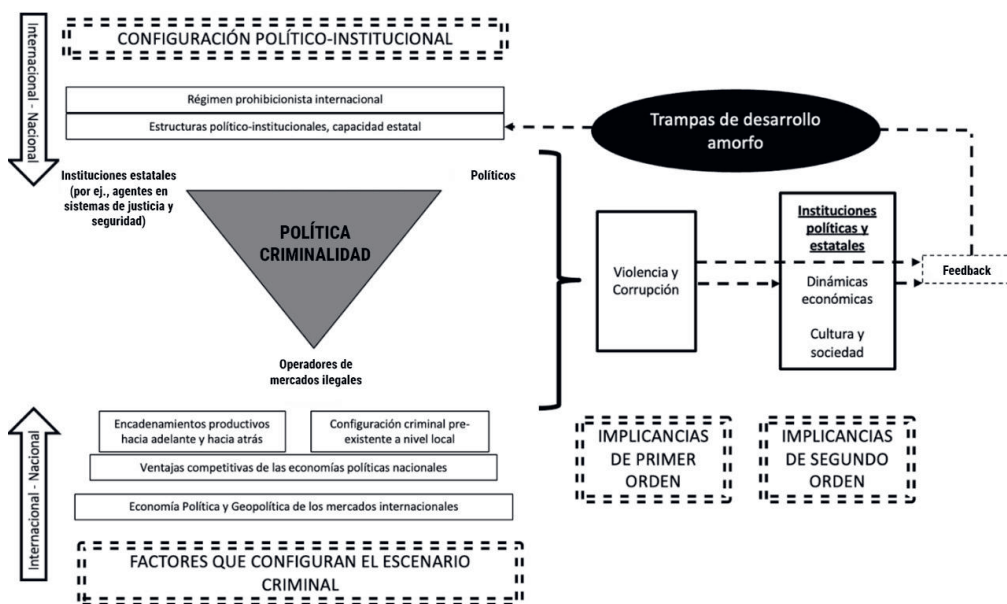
Internacional - Nacional

CONFIGURACIÓN POLÍTICO-INSTITUCIONAL

Régimen prohibicionista internacional

Estructuras político-institucionales, capacidad estatal

Trampas de desarrollo amorfo

Instituciones estatales (por ej., agentes en sistemas de justicia y seguridad)

Políticos

POLÍTICA CRIMINALIDAD

Operadores de mercados ilegales

Violencia y Corrupción

Instituciones políticas y estatales

Dinámicas económicas

Cultura y sociedad

Feedback

Internacional - Nacional

Encadenamientos productivos hacia adelante y hacia atrás

Configuración criminal preexistente a nivel local

Ventajas competitivas de las economías políticas nacionales

Economía Política y Geopolítica de los mercados internacionales

FACTORES QUE CONFIGURAN EL ESCENARIO CRIMINAL

IMPLICANCIAS DE PRIMER ORDEN

IMPLICANCIAS DE SEGUNDO ORDEN